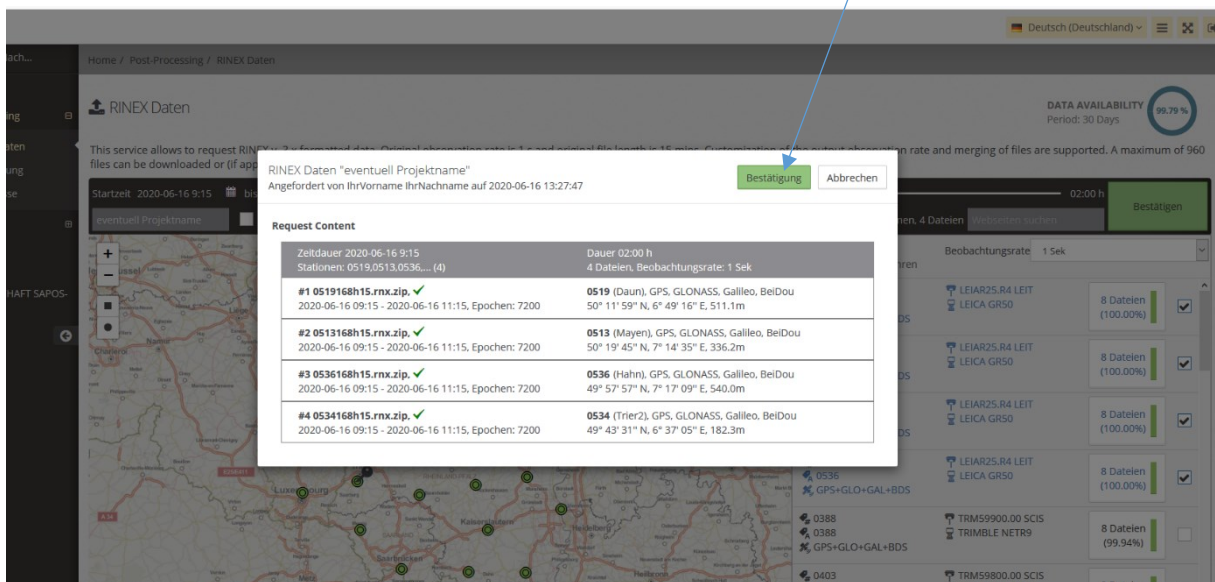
Deutsch (Deutschland)

ach...

Home / Post-Processing / RINEX Daten

RINEX Daten

DATA AVAILABILITY
Period: 30 Days
99.79 %

ung
aten
ung
se

This service allows to request RINEX v. 2.x formatted data. Original observation rate is 1 s and original file length is 15 mins. Customization of the output observation rate and merging of files are supported. A maximum of 960 files can be downloaded or (if app

Startzeit 2020-06-16 9:15 bis
02:00 h
Bestätigen
eventuell Projektname
nen, 4 Dateien Webseiten suchen

HAFT SAPOS-

RINEX Daten "eventuell Projektname"
Angefordert von IhrVorname IhrNachname auf 2020-06-16 13:27:47

Bestätigung
Abbrechen

Request Content

Zeitdauer 2020-06-16 9:15
Stationen: 0519,0513,0536,... (4)
Dauer 02:00 h
4 Dateien, Beobachtungsrate: 1 Sek

#1 0519168h15.rnx.zip. ✓
2020-06-16 09:15 - 2020-06-16 11:15, Epochen: 7200
0519 (Daun), GPS, GLONASS, Galileo, BeiDou
50° 11' 59" N, 6° 49' 16" E, 511.1m

#2 0513168h15.rnx.zip. ✓
2020-06-16 09:15 - 2020-06-16 11:15, Epochen: 7200
0513 (Mayen), GPS, GLONASS, Galileo, BeiDou
50° 19' 45" N, 7° 14' 35" E, 336.2m

#3 0536168h15.rnx.zip. ✓
2020-06-16 09:15 - 2020-06-16 11:15, Epochen: 7200
0536 (Hahn), GPS, GLONASS, Galileo, BeiDou
49° 57' 57" N, 7° 17' 09" E, 540.0m

#4 0534168h15.rnx.zip. ✓
2020-06-16 09:15 - 2020-06-16 11:15, Epochen: 7200
0534 (Trier2), GPS, GLONASS, Galileo, BeiDou
49° 43' 31" N, 6° 37' 05" E, 182.3m

Beobachtungsrate 1 Sek

LEIAR25.R4 LEIT
LEICA GR50
8 Dateien (100.00%)

LEIAR25.R4 LEIT
LEICA GR50
8 Dateien (100.00%)

LEIAR25.R4 LEIT
LEICA GR50
8 Dateien (100.00%)

0536
GPS+GLO+GAL+BDS
LEIAR25.R4 LEIT
LEICA GR50
8 Dateien (100.00%)

0388
0388
GPS+GLO+GAL+BDS
TRM59900.00 SCIS
TRIMBLE NETR9
8 Dateien (99.94%)

0403
TRM59800.00 SCIS

Luxembourg
Kaiserslautern